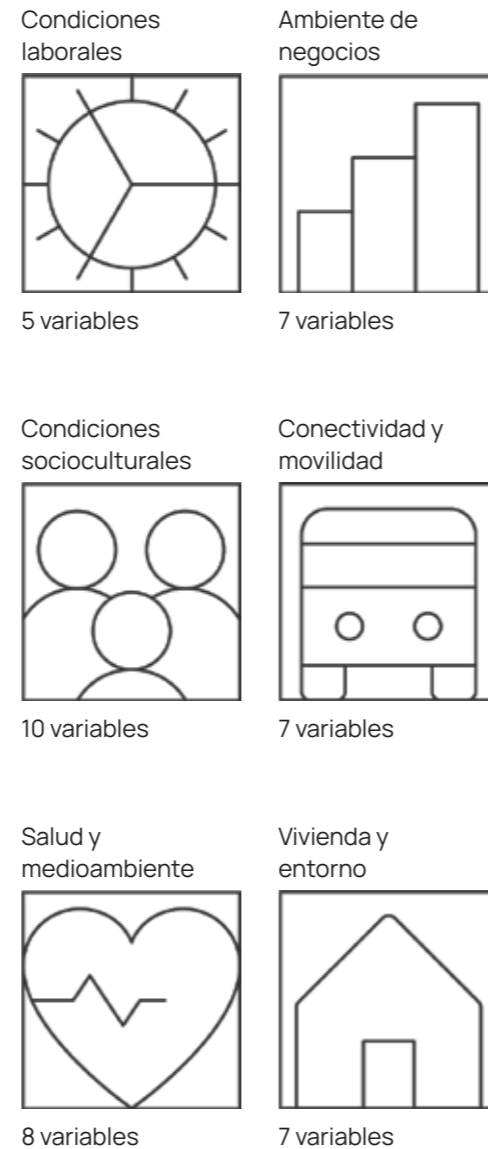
Condiciones laborales

5 variables

Ambiente de negocios

7 variables

Condiciones socioculturales

10 variables

Conectividad y movilidad

7 variables

Salud y medioambiente

8 variables

Vivienda y entorno

7 variables